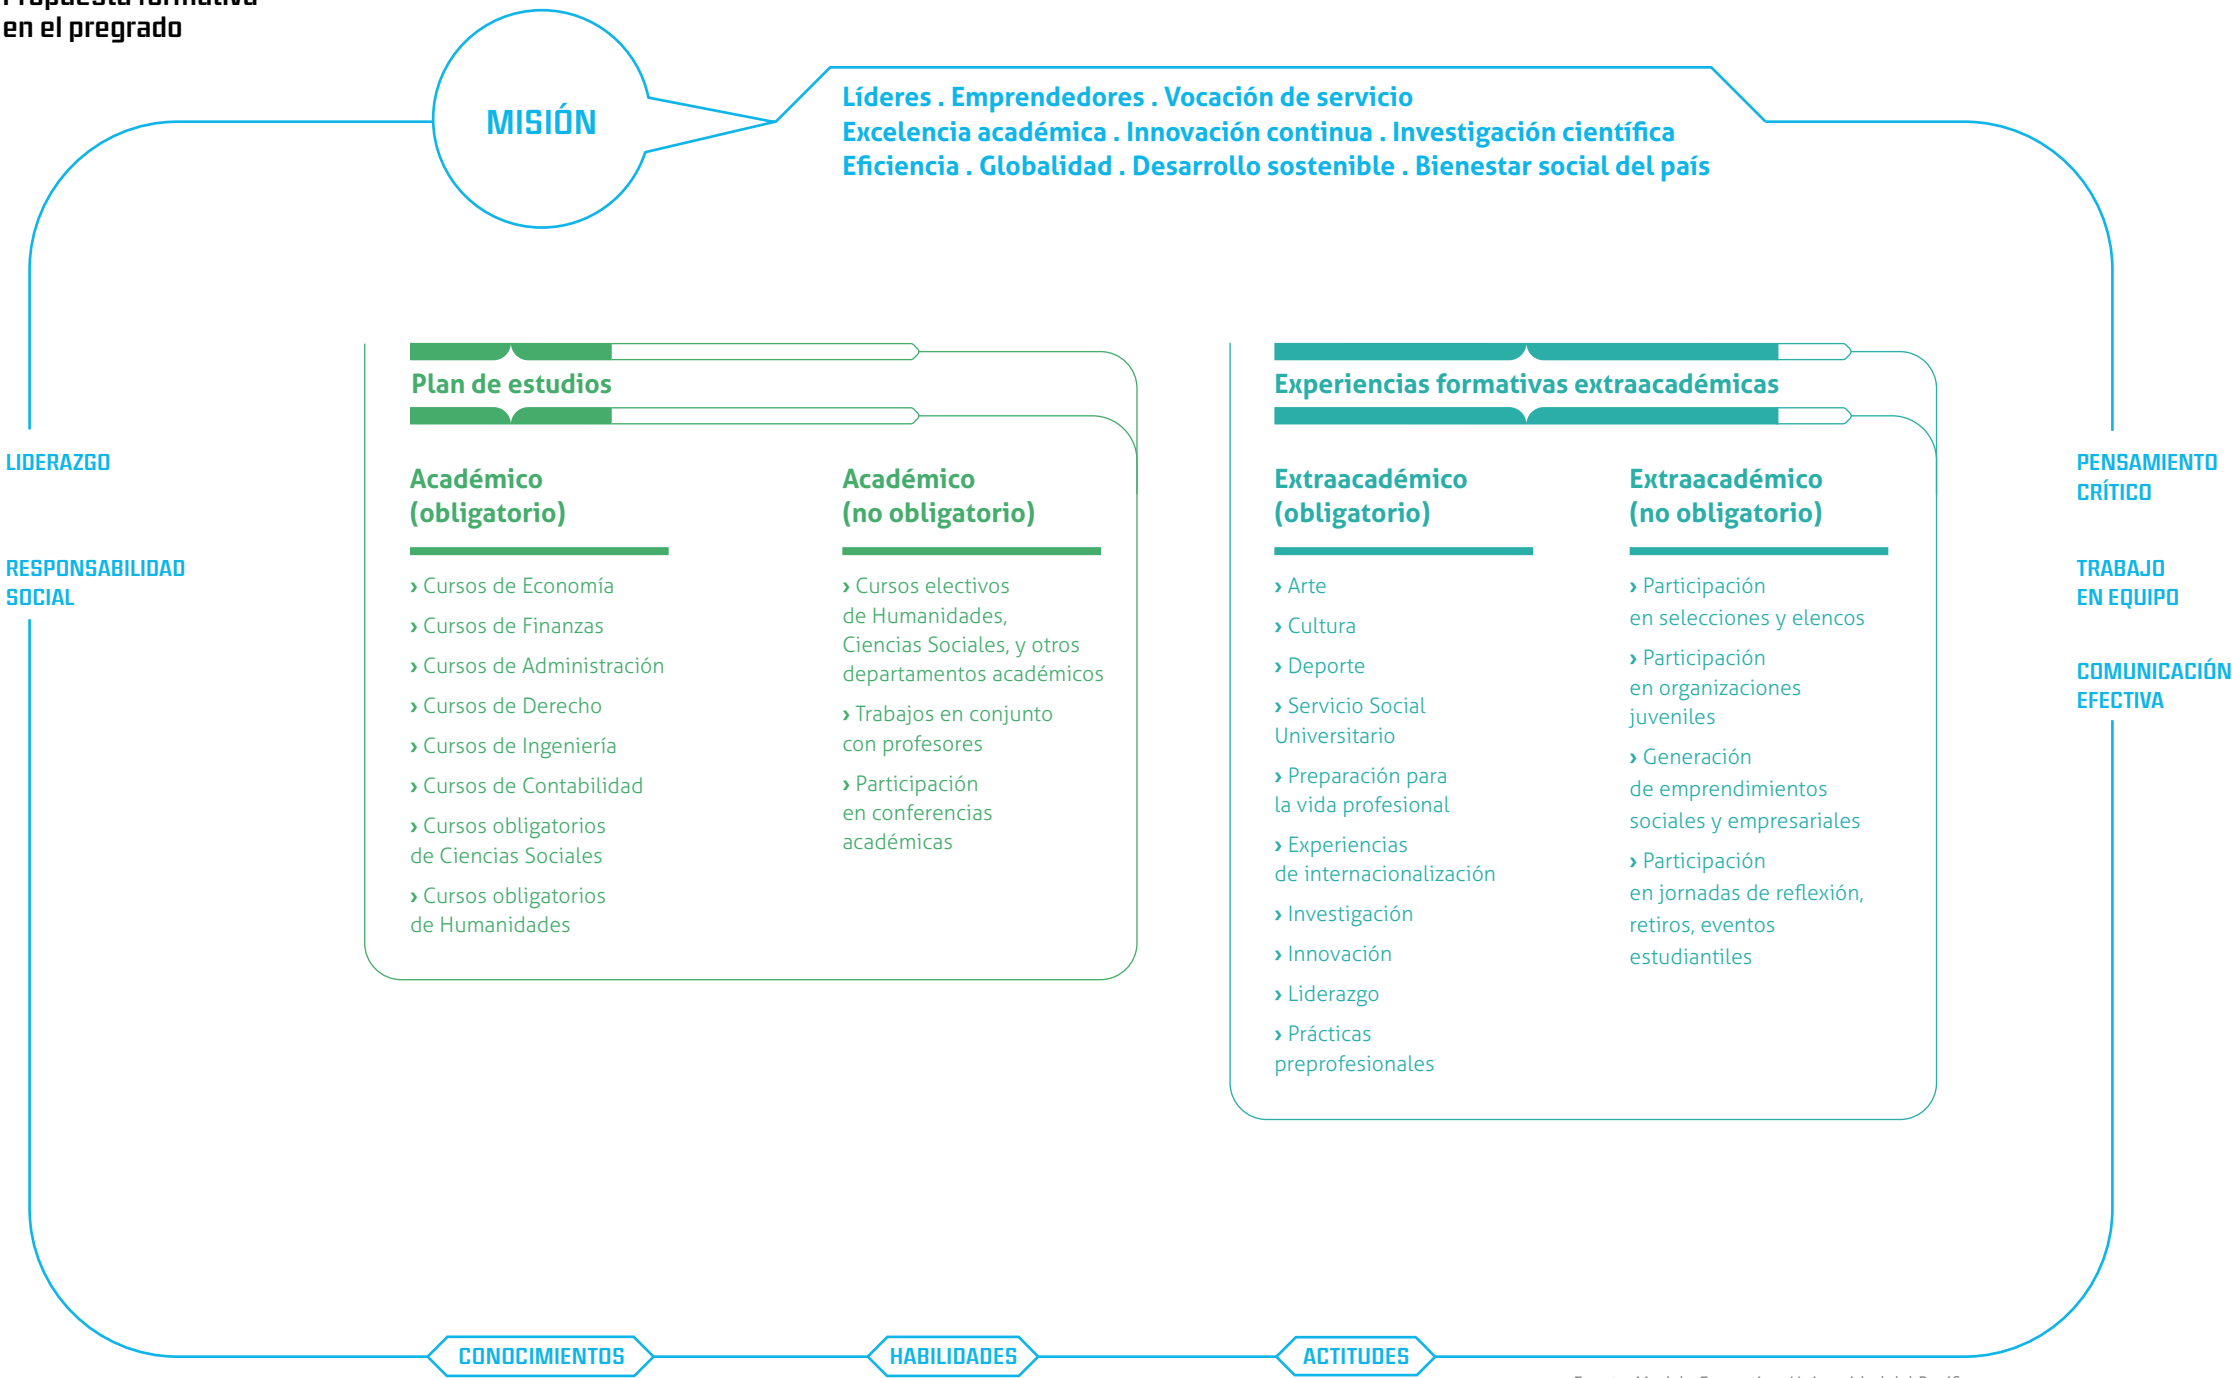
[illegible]
en el pregrado

MISIÓN

Líderes . Emprendedores . Vocación de servicio
Excelencia académica . Innovación continua . Investigación científica
Eficiencia . Globalidad . Desarrollo sostenible . Bienestar social del país

LIDERAZGO

RESPONSABILIDAD SOCIAL

Plan de estudios

Académico (obligatorio)

› Cursos de Economía
› Cursos de Finanzas
› Cursos de Administración
› Cursos de Derecho
› Cursos de Ingeniería
› Cursos de Contabilidad
› Cursos obligatorios de Ciencias Sociales
› Cursos obligatorios de Humanidades

Académico (no obligatorio)

› Cursos electivos de Humanidades, Ciencias Sociales, y otros departamentos académicos
› Trabajos en conjunto con profesores
› Participación en conferencias académicas

Experiencias formativas extraacadémicas

Extraacadémico (obligatorio)

› Arte
› Cultura
› Deporte
› Servicio Social Universitario
› Preparación para la vida profesional
› Experiencias de internacionalización
› Investigación
› Innovación
› Liderazgo
› Prácticas preprofesionales

Extraacadémico (no obligatorio)

› Participación en selecciones y elencos
› Participación en organizaciones juveniles
› Generación de emprendimientos sociales y empresariales
› Participación en jornadas de reflexión, retiros, eventos estudiantiles

PENSAMIENTO CRÍTICO

TRABAJO EN EQUIPO

COMUNICACIÓN EFECTIVA

CONOCIMIENTOS

HABILIDADES

ACTITUDES

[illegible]